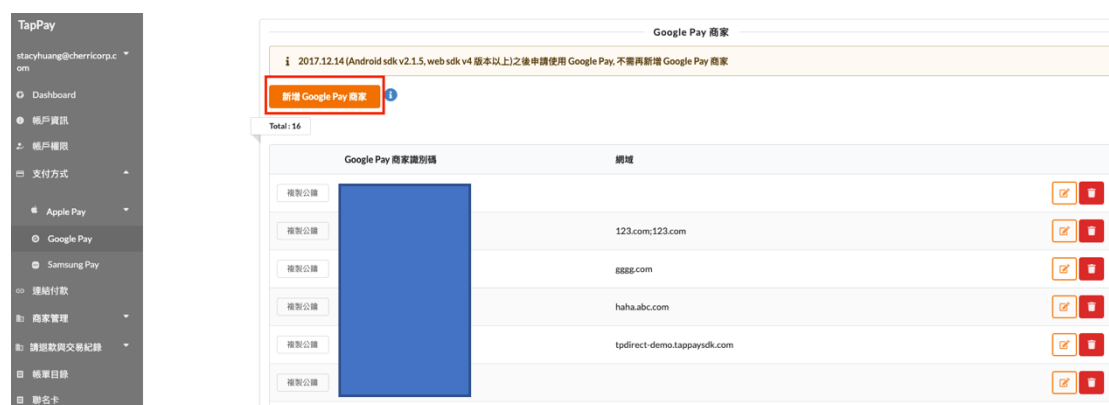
TapPay

stacyhuang@cherricorp.com

Dashboard

帳戶資訊

帳戶權限

支付方式

Apple Pay

Google Pay

Samsung Pay

連結付款

商家管理

請退款與交易紀錄

帳單目錄

聯名卡

Google Pay 商家

2017.12.14 (Android sdk v2.1.5, web sdk v4 版本以上)之後申請使用 Google Pay, 不需再新增 Google Pay 商家

新增 Google Pay 商家

Total : 16

| | Google Pay 商家識別碼 | 網域 | |
|---|---|---|---|
| 複製公鑰 | | | |
| 複製公鑰 | | 123.com;123.com | |
| 複製公鑰 | | gggg.com | |
| 複製公鑰 | | haha.abc.com | |
| 複製公鑰 | | tpdirect-demo.tappaysdk.com | |
| 複製公鑰 | | | |